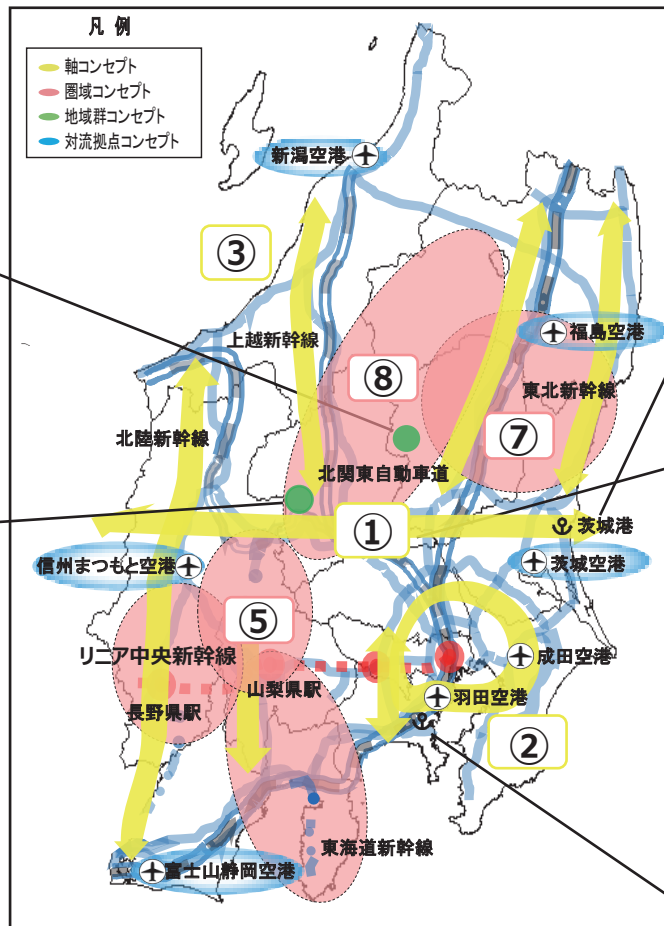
凡 例
軸コンセプト
圏域コンセプト
地域群コンセプト
対流拠点コンセプト

新潟空港
③
上越新幹線
⑧
福島空港
東北新幹線
⑦
北陸新幹線
北関東自動車道
①
茨城港
茨城空港
信州まつもと空港
⑤
リニア中央新幹線
成田空港
山梨県駅
羽田空港
長野県駅
②
東海道新幹線
富士山静岡空港